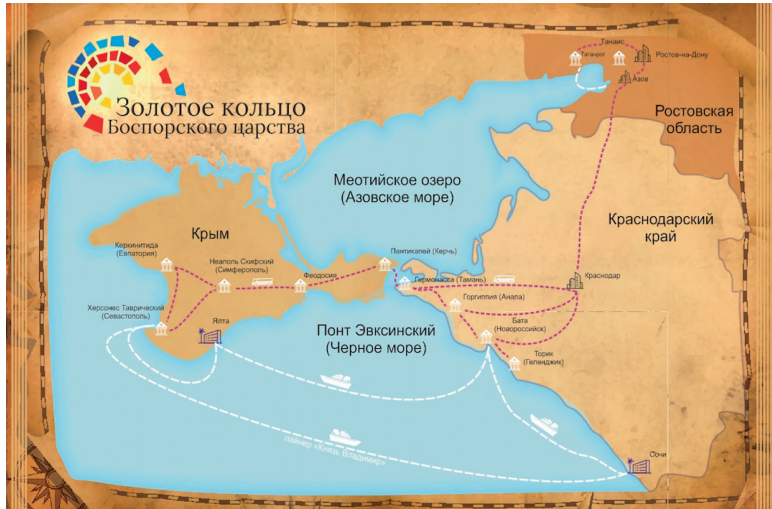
Золотое кольцо Боспорского царства

Танаис
Таганрог
Ростов-на-Дону
Азов

Ростовская область

Меотийское озеро (Азовское море)

Краснодарский край

Крым

Керкинитида (Евпатория)
Неаполь Скифский (Симферополь)
Феодосия
Пантикапей (Керчь)
Гермонасса (Тамань)
Краснодар
Горгиппия (Анапа)
Бата (Новороссийск)
Херсонес Таврический (Севастополь)
Ялта
Торик (Геленджик)

Понт Эвксинский (Черное море)

лайнер «Князь Владимир»

Сочи